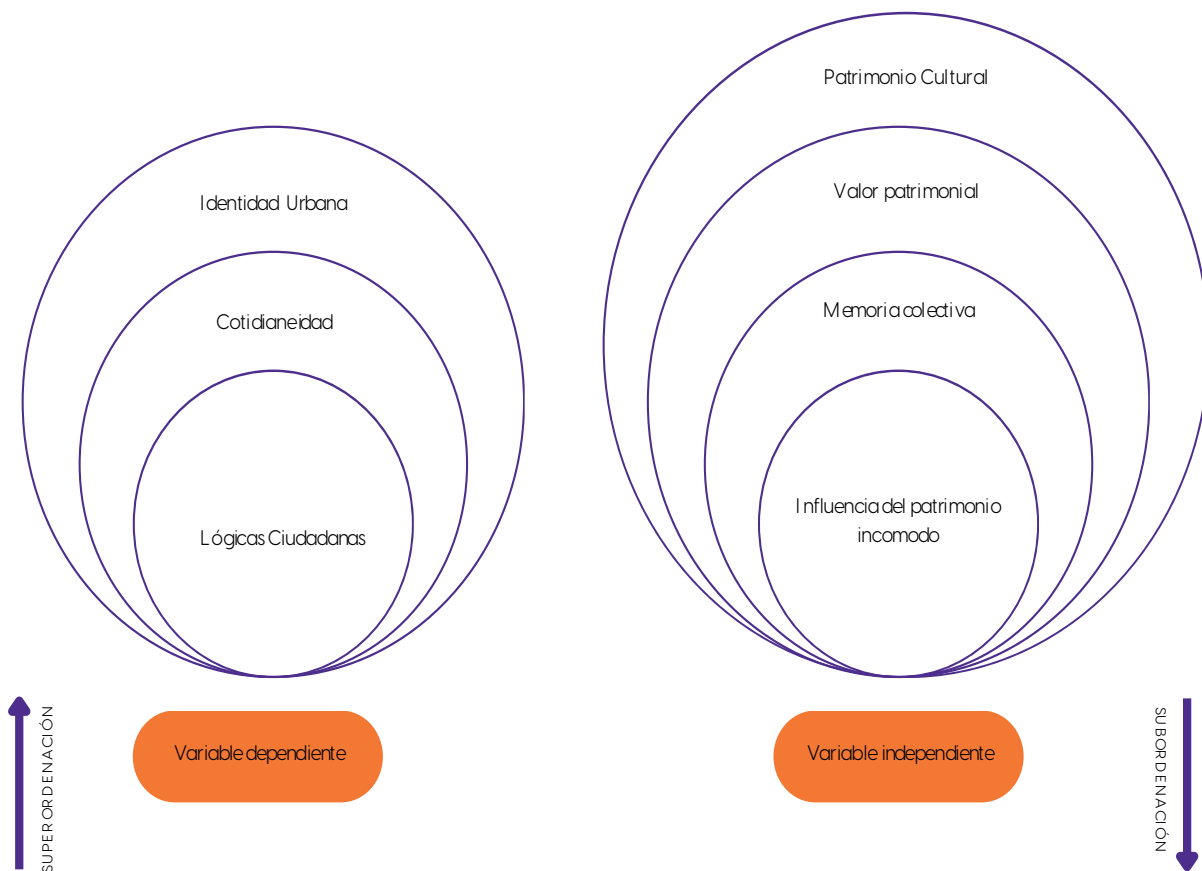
Identidad Urbana

Cotidianeidad

Lógicas Ciudadanas

Patrimonio Cultural

Valor patrimonial

Memoria colectiva

Influencia del patrimonio incomodo

SUPERORDENACIÓN

Variable dependiente

Variable independiente

SUBORDENACIÓN